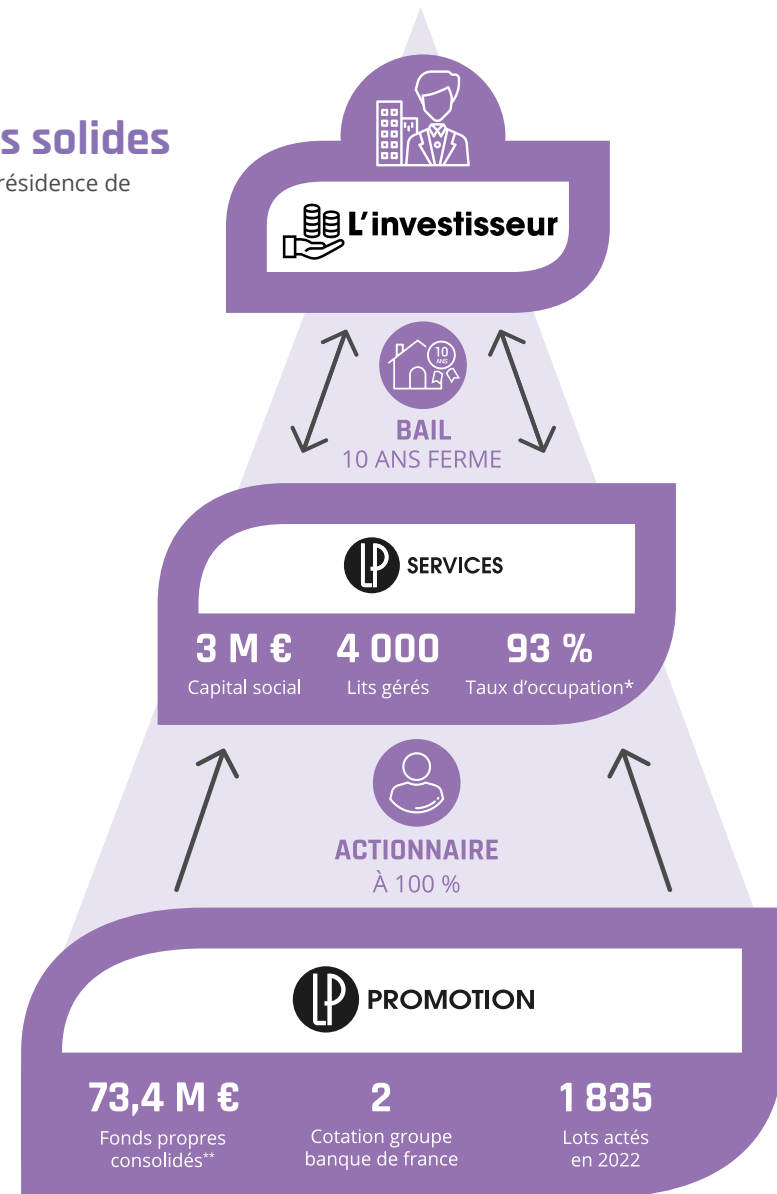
s solides
résidence de

L'investisseur

10 ANS

BAIL
10 ANS FERME

LP SERVICES

3 M € Capital social

4 000 Lits gérés

93 % Taux d'occupation*

ACTIONNAIRE
À 100 %

LP PROMOTION

73,4 M € Fonds propres consolidés**

2 Cotation groupe banque de france

1 835 Lots actés en 2022